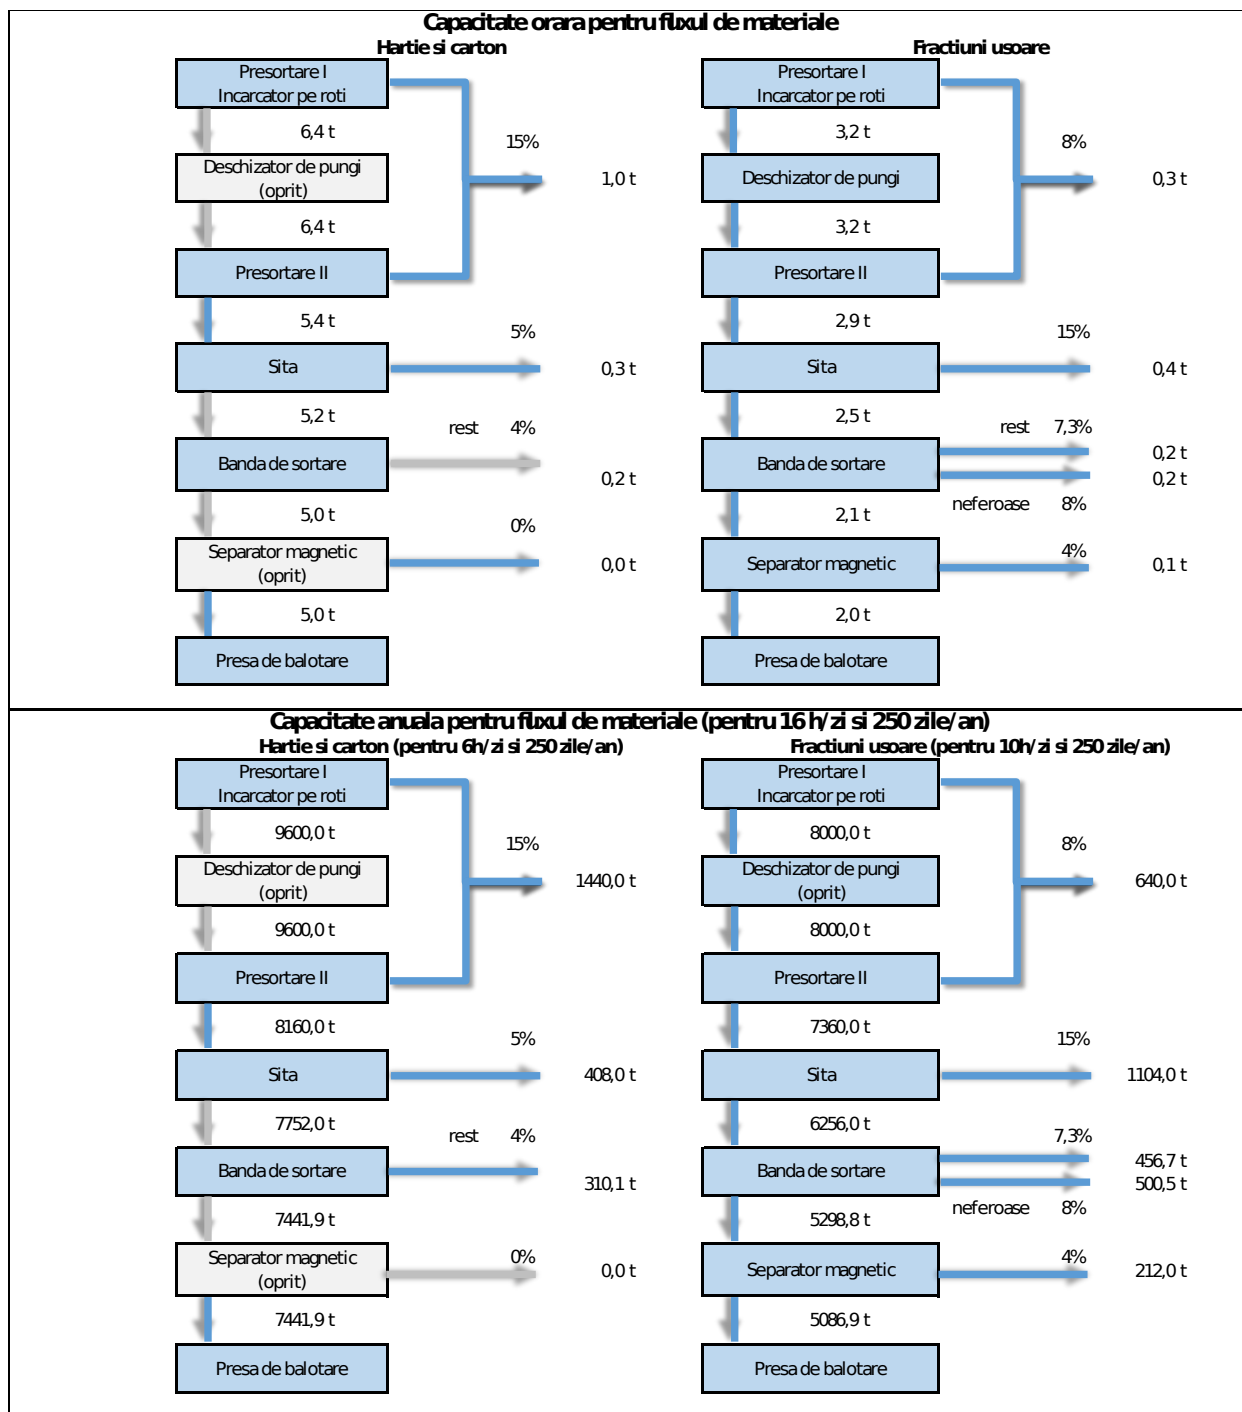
Capacitate orara pentru fluxul de materiale

Hartie si carton

Presortare I
Incarcator pe roti
6,4 t
15%
1,0 t
Deschizator de pungi
(oprit)
6,4 t
Presortare II
5,4 t
5%
Sita
0,3 t
5,2 t
rest 4%
Banda de sortare
0,2 t
5,0 t
0%
Separator magnetic
(oprit)
0,0 t
5,0 t
Presa de balotare

Fractiuni usoare

Presortare I
Incarcator pe roti
3,2 t
8%
Deschizator de pungi
0,3 t
3,2 t
Presortare II
2,9 t
15%
Sita
0,4 t
2,5 t
rest 7,3%
Banda de sortare
0,2 t
0,2 t
neferoase 8%
2,1 t
4%
Separator magnetic
0,1 t
2,0 t
Presa de balotare

Capacitate anuala pentru fluxul de materiale (pentru 16 h/zi si 250 zile/an)

Hartie si carton (pentru 6h/zi si 250 zile/an)

Presortare I
Incarcator pe roti
9600,0 t
15%
1440,0 t
Deschizator de pungi
(oprit)
9600,0 t
Presortare II
8160,0 t
5%
Sita
408,0 t
7752,0 t
rest 4%
Banda de sortare
310,1 t
7441,9 t
0%
Separator magnetic
(oprit)
0,0 t
7441,9 t
Presa de balotare

Fractiuni usoare (pentru 10h/zi si 250 zile/an)

Presortare I
Incarcator pe roti
8000,0 t
8%
Deschizator de pungi
(oprit)
640,0 t
8000,0 t
Presortare II
7360,0 t
15%
Sita
1104,0 t
6256,0 t
7,3%
Banda de sortare
456,7 t
500,5 t
neferoase 8%
5298,8 t
4%
Separator magnetic
212,0 t
5086,9 t
Presa de balotare